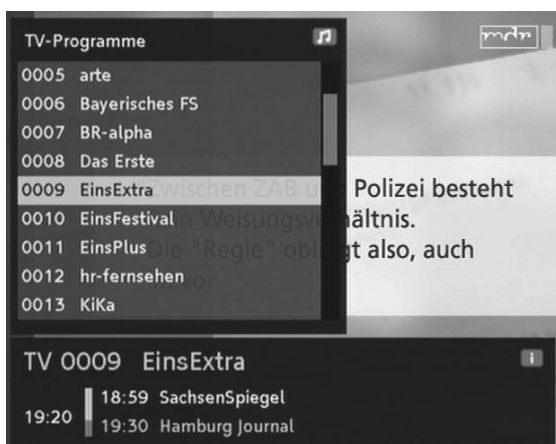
TV-Programme

0005 arte
0006 Bayerisches FS
0007 BR-alpha
0008 Das Erste
0009 EinsExtra
0010 EinsFestival
0011 EinsPlus
0012 hr-fernsehen
0013 KiKa

mdr

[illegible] zwischen ZAB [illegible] Polizei besteht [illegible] Weisungsv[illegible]hältnis. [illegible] Die "Regie" obl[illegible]gt also, auch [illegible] vor

TV 0009 EinsExtra

19:20
18:59 SachsenSpiegel
19:30 Hamburg Journal